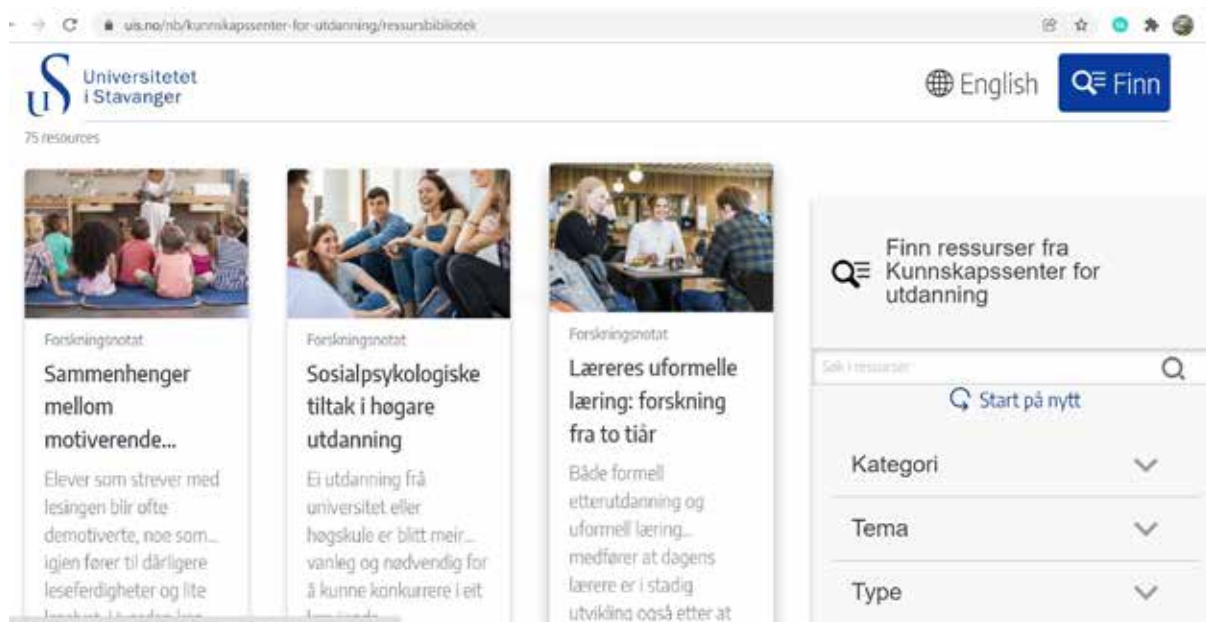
uis.no/nb/kunnskapssenter-for-utdanning/ressursbibliotek

Universitetet i Stavanger

English

Finn

75 resources

Forskningsnotat

Sammenhenger mellom motiverende...

Elever som strever med lesingen blir ofte demotiverte, noe som... igjen fører til dårligere leseferdigheter og lite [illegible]

Forskningsnotat

Sosialpsykologiske tiltak i høgare utdanning

Ei utdanning frå universitet eller høgskule er blitt meir... vanleg og nødvendig for å kunne konkurrere i eit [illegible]

Forskningsnotat

Læreres uformelle læring: forskning fra to tiår

Både formell etterutdanning og uformell læring... medfører at dagens lærere er i stadig utvikling også etter at

Finn ressurser fra Kunnskapssenter for utdanning

Søk i ressurser

Start på nytt

Kategori

Tema

Type